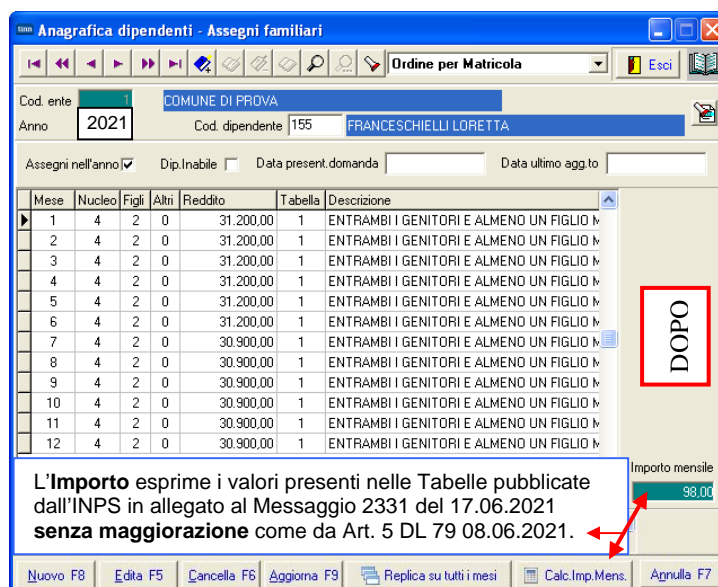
Anagrafica dipendenti - Assegni familiari

Ordine per Matricola

Esci

Cod. ente 1 COMUNE DI PROVA

Anno 2021 Cod. dipendente 155 FRANCESCHIELLI LORETTA

Assegni nell'anno ☑ Dip.Inabile ☐ Data present.domanda Data ultimo agg.to

| Mese | Nucleo | Figli | Altri | Reddito | Tabella | Descrizione |
|---|---|---|---|---|---|---|
| 1 | 4 | 2 | 0 | 31.200,00 | 1 | ENTRAMBI I GENITORI E ALMENO UN FIGLIO M |
| 2 | 4 | 2 | 0 | 31.200,00 | 1 | ENTRAMBI I GENITORI E ALMENO UN FIGLIO M |
| 3 | 4 | 2 | 0 | 31.200,00 | 1 | ENTRAMBI I GENITORI E ALMENO UN FIGLIO M |
| 4 | 4 | 2 | 0 | 31.200,00 | 1 | ENTRAMBI I GENITORI E ALMENO UN FIGLIO M |
| 5 | 4 | 2 | 0 | 31.200,00 | 1 | ENTRAMBI I GENITORI E ALMENO UN FIGLIO M |
| 6 | 4 | 2 | 0 | 31.200,00 | 1 | ENTRAMBI I GENITORI E ALMENO UN FIGLIO M |
| 7 | 4 | 2 | 0 | 30.900,00 | 1 | ENTRAMBI I GENITORI E ALMENO UN FIGLIO M |
| 8 | 4 | 2 | 0 | 30.900,00 | 1 | ENTRAMBI I GENITORI E ALMENO UN FIGLIO M |
| 9 | 4 | 2 | 0 | 30.900,00 | 1 | ENTRAMBI I GENITORI E ALMENO UN FIGLIO M |
| 10 | 4 | 2 | 0 | 30.900,00 | 1 | ENTRAMBI I GENITORI E ALMENO UN FIGLIO M |
| 11 | 4 | 2 | 0 | 30.900,00 | 1 | ENTRAMBI I GENITORI E ALMENO UN FIGLIO M |
| 12 | 4 | 2 | 0 | 30.900,00 | 1 | ENTRAMBI I GENITORI E ALMENO UN FIGLIO M |

DOPO

Importo mensile
98,00

L'**Importo** esprime i valori presenti nelle Tabelle pubblicate dall'INPS in allegato al Messaggio 2331 del 17.06.2021 **senza maggiorazione** come da Art. 5 DL 79 08.06.2021.

Nuovo F8 | Edita F5 | Cancella F6 | Aggiorna F9 | Replica su tutti i mesi | Calc.Imp.Mens. | Annulla F7